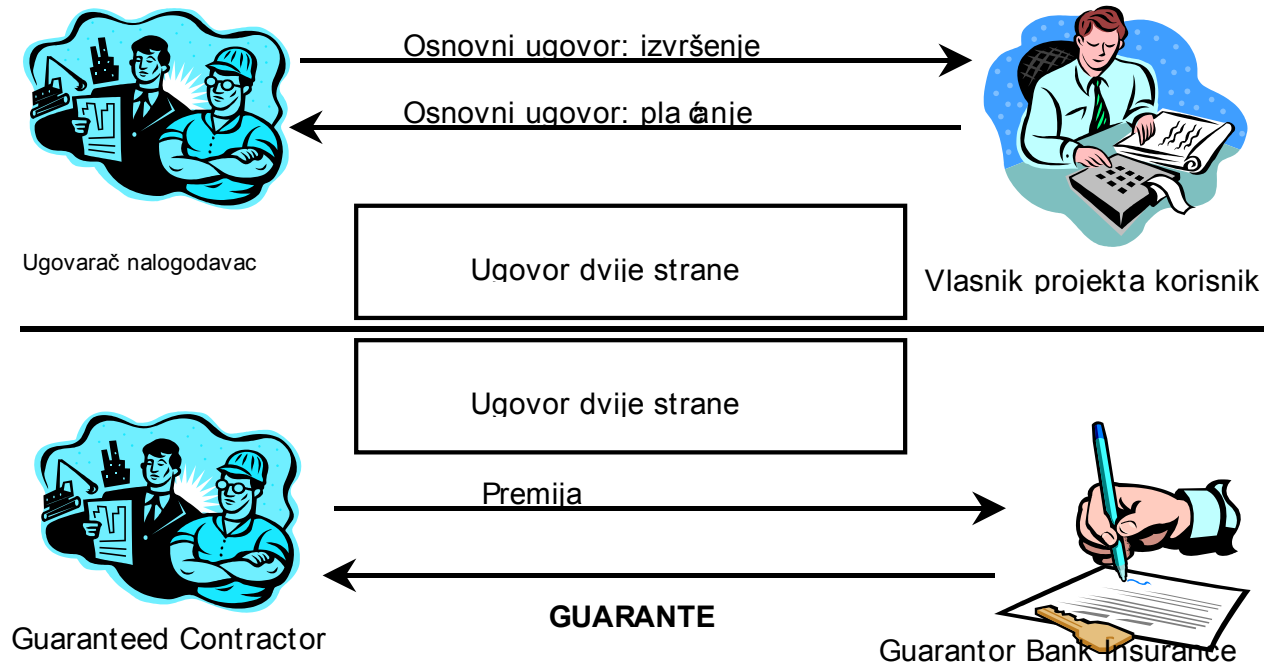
Osnovni ugovor: izvršenje

Osnovni ugovor: plaćanje

Ugovarač nalogodavac

Ugovor dvije strane

Vlasnik projekta korisnik

Ugovor dvije strane

Premija

GUARANTE

Guaranteed Contractor

Guarantor Bank Insurance